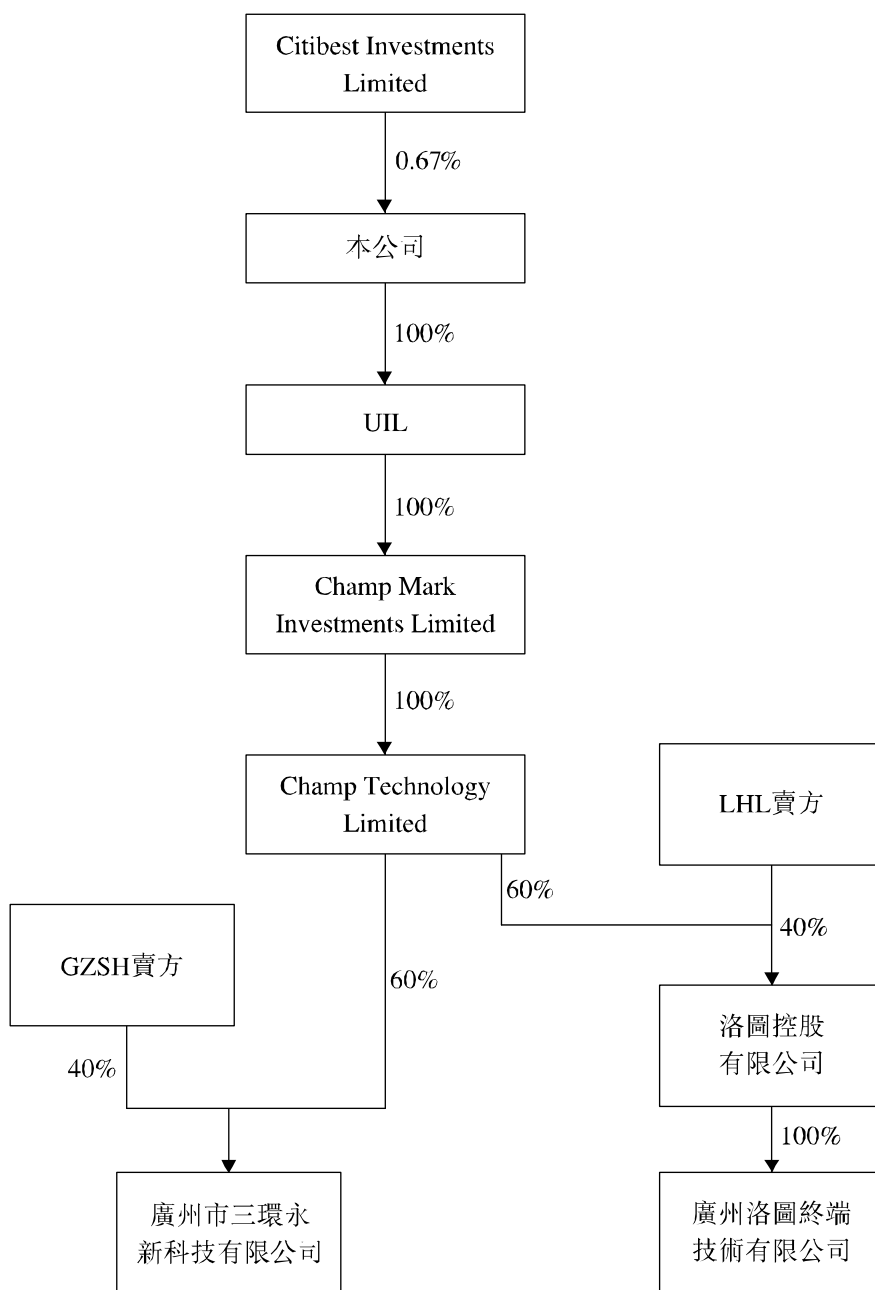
Citibest Investments Limited

0.67%

本公司

100%

UIL

100%

Champ Mark Investments Limited

100%

Champ Technology Limited

LHL賣方

60%

40%

GZSH賣方

60%

40%

洛圖控股有限公司

100%

廣州市三環永新科技有限公司

廣州洛圖終端技術有限公司